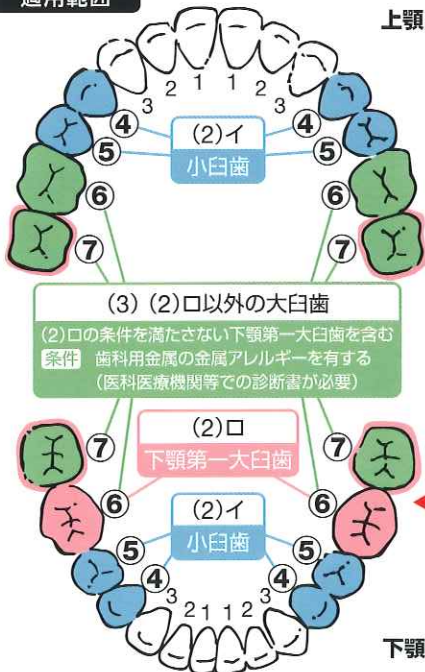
適用範囲

上顎

2 1 1 2
3 3
④ ④
(2)イ
小臼歯
⑤ ⑤
⑥ ⑥
⑦ ⑦

(3) (2)ロ以外の大臼歯
(2)ロの条件を満たさない下顎第一大臼歯を含む
条件 歯科用金属の金属アレルギーを有する
(医科医療機関等での診断書が必要)

⑦ ⑦
(2)ロ
下顎第一大臼歯
⑥ ⑥
(2)イ
小臼歯
⑤ ⑤
④ ④
3 3
2 1 1 2

下顎